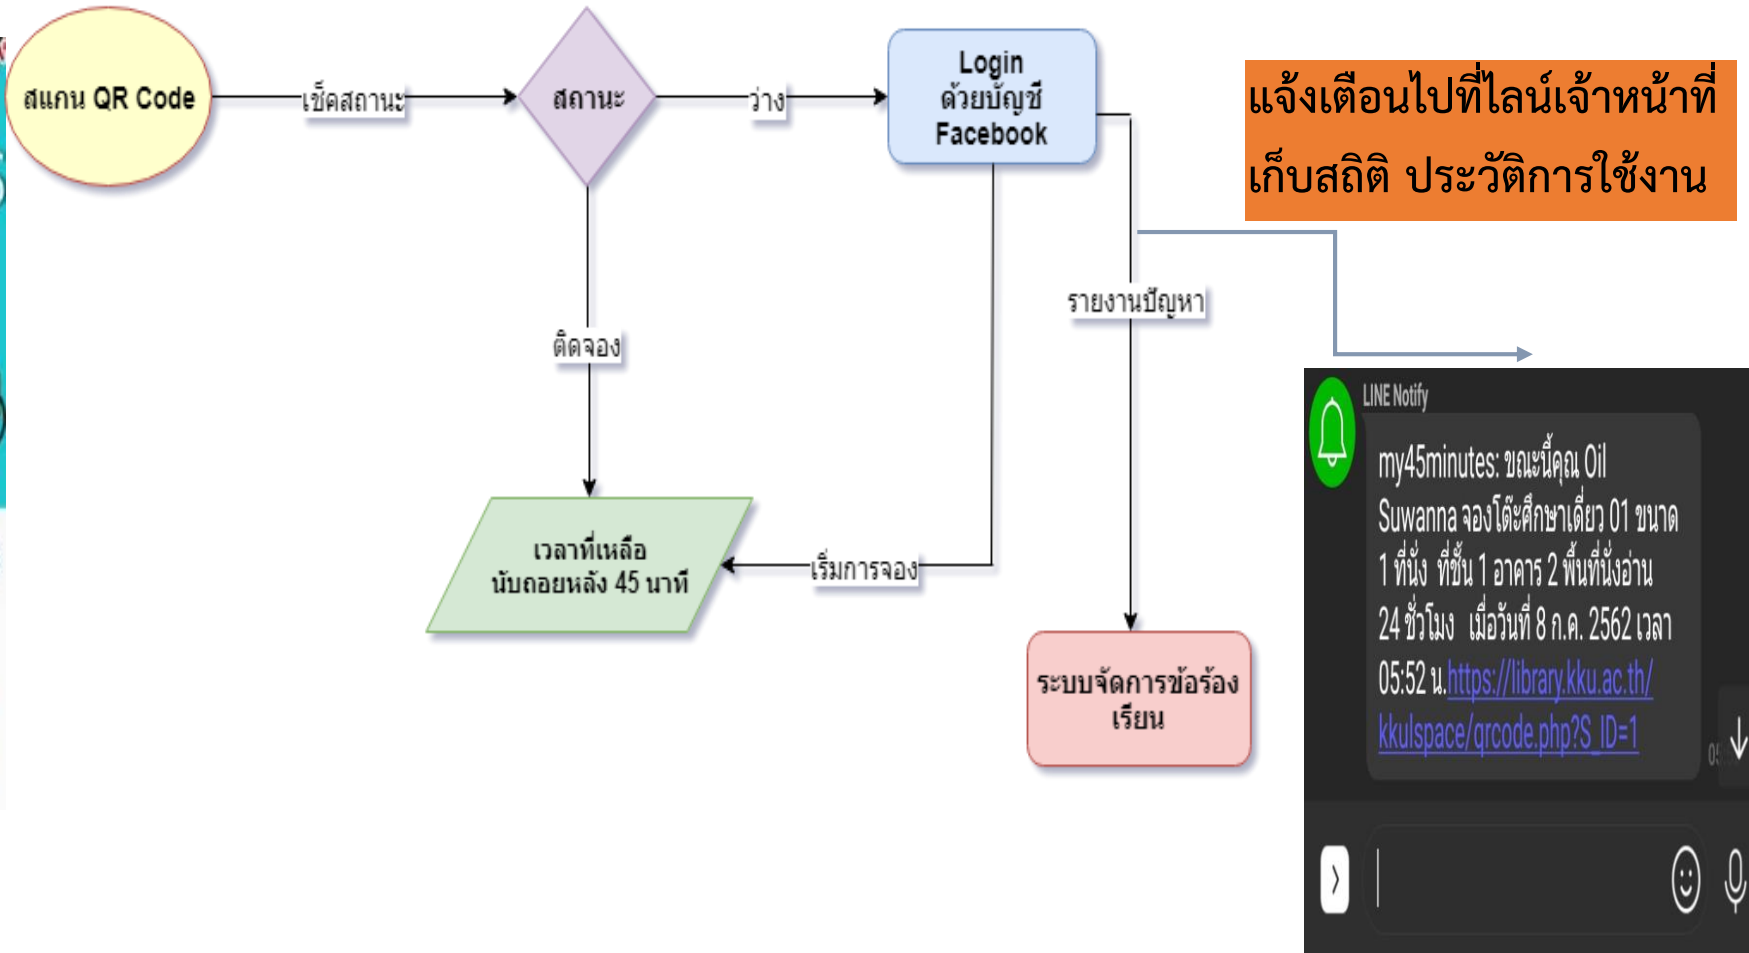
สแกน QR Code

เช็คสถานะ

สถานะ

ว่าง

Login ด้วยบัญชี Facebook

แจ้งเตือนไปที่ไลน์เจ้าหน้าที่ เก็บสถิติ ประวัติการใช้งาน

ติดจอง

รายงานปัญหา

เวลาที่เหลือ นับถอยหลัง 45 นาที

เริ่มการจอง

ระบบจัดการข้อร้องเรียน

LINE Notify

my45minutes: ขณะนี้คุณ Oil Suwanna จองโต๊ะศึกษาเดี่ยว 01 ขนาด 1 ที่นั่ง ที่ชั้น 1 อาคาร 2 พื้นที่นั่งอ่าน 24 ชั่วโมง เมื่อวันที่ 8 ก.ค. 2562 เวลา 05:52 น.https://library.kku.ac.th/kkulspace/qrcode.php?S_ID=1